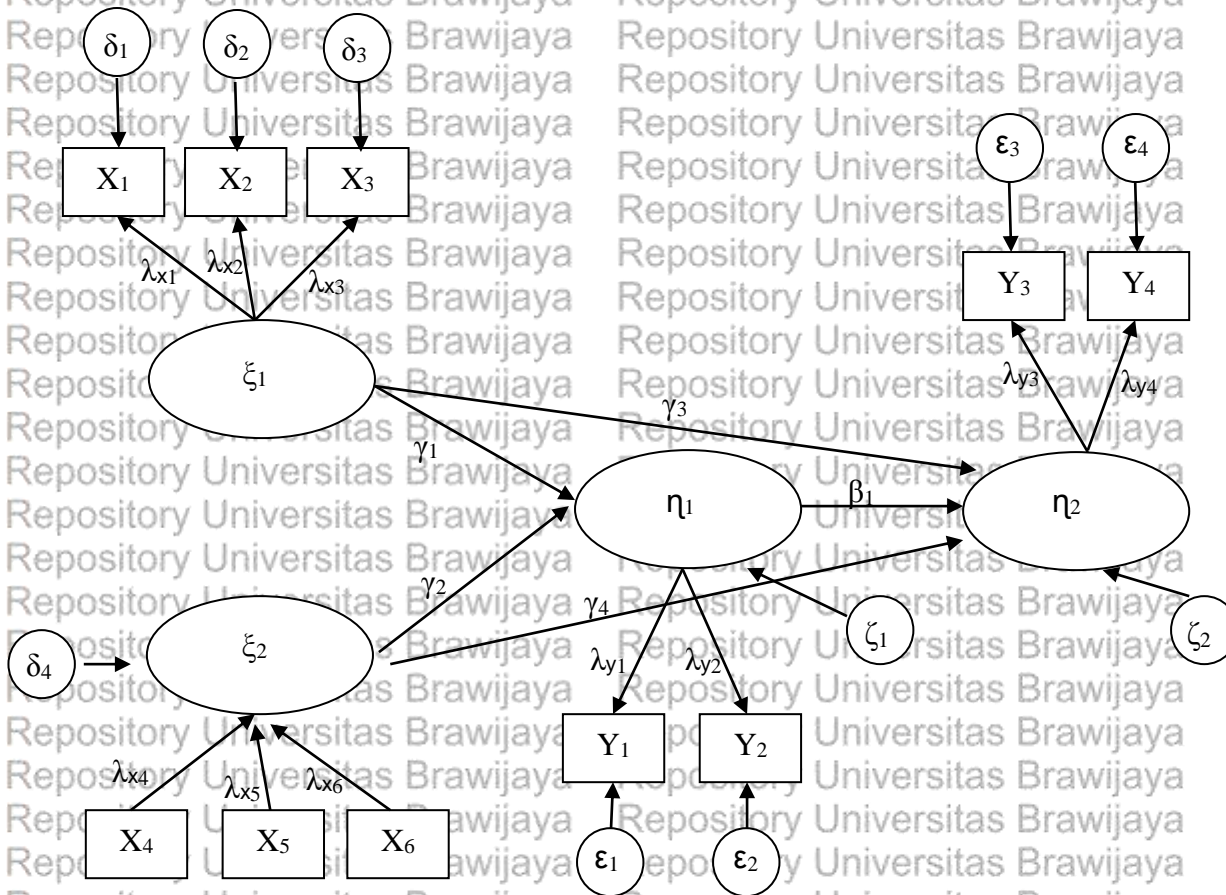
$\delta_1$ $\delta_2$ $\delta_3$

$X_1$ $X_2$ $X_3$

$\lambda_{x1}$ $\lambda_{x2}$ $\lambda_{x3}$

$\xi_1$

$\varepsilon_3$ $\varepsilon_4$

$Y_3$ $Y_4$

$\lambda_{y3}$ $\lambda_{y4}$

$\gamma_3$

$\gamma_1$

$\eta_1$ $\beta_1$ $\eta_2$

$\gamma_2$ $\gamma_4$

$\zeta_1$ $\zeta_2$

$\delta_4$ $\xi_2$

$\lambda_{y1}$ $\lambda_{y2}$

$Y_1$ $Y_2$

$\lambda_{x4}$ $\lambda_{x5}$ $\lambda_{x6}$

$X_4$ $X_5$ $X_6$

$\varepsilon_1$ $\varepsilon_2$

Repository Universitas Brawijaya